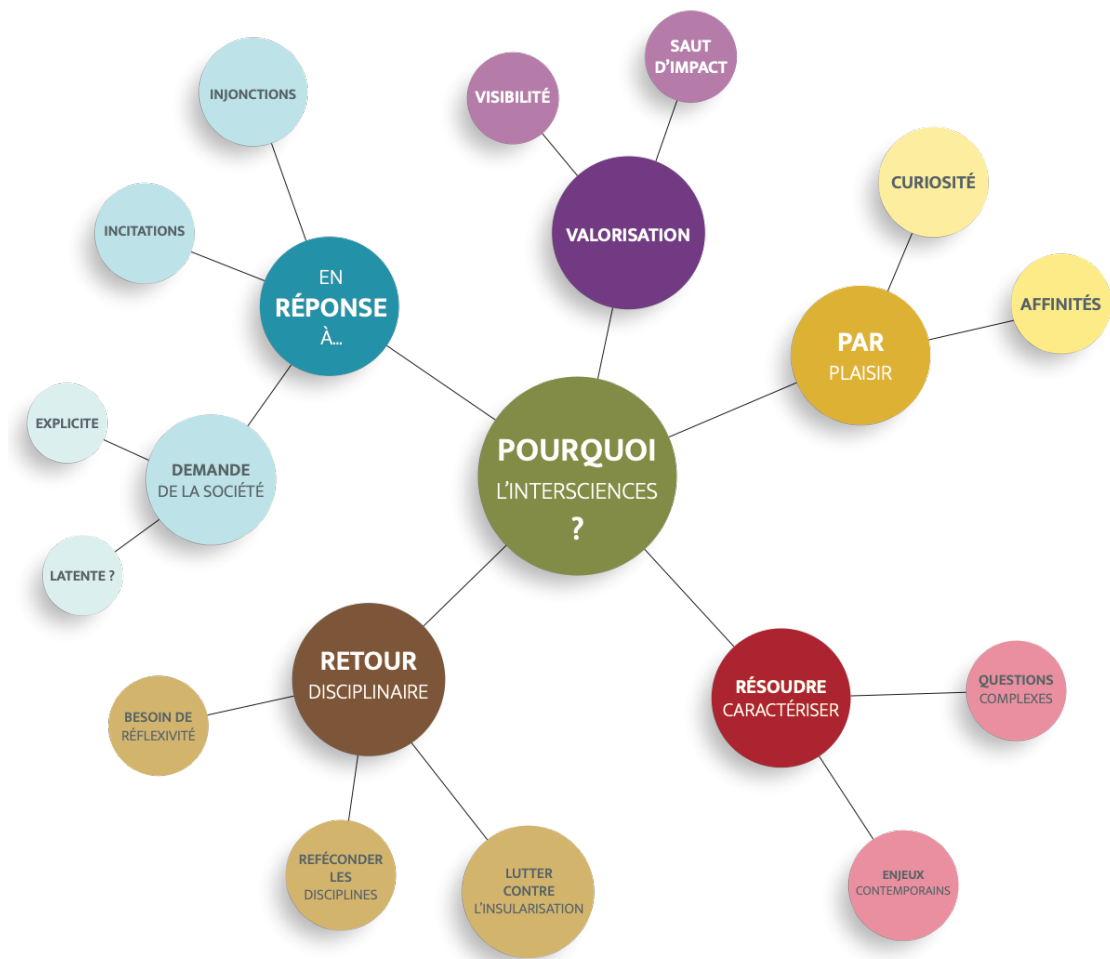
INJONCTIONS

INCITATIONS

EN
RÉPONSE
À...

EXPLICITE

DEMANDE
DE LA SOCIÉTÉ

LATENTE ?

VISIBILITÉ

SAUT
D'IMPACT

VALORISATION

CURIOSITÉ

AFFINITÉS

PAR
PLAISIR

POURQUOI
L'INTERSCIENCES
?

RETOUR
DISCIPLINAIRE

BESOIN DE
RÉFLEXIVITÉ

REFÉCONDER
LES
DISCIPLINES

LUTTER
CONTRE
L'INSULARISATION

RÉSOUDRE
CARACTÉRISER

QUESTIONS
COMPLEXES

ENJEUX
CONTEMPORAINS